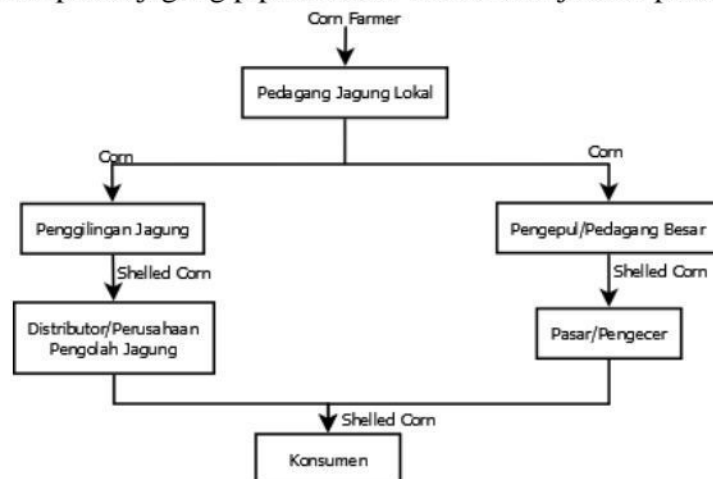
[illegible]

Corn Farmer

Pedagang Jagung Lokal

Corn

Corn

Penggilingan Jagung

Pengepul/Pedagang Besar

Shelled Corn

Shelled Corn

Distributor/Perusahaan Pengolah Jagung

Pasar/Pengecer

Shelled Corn

Konsumen